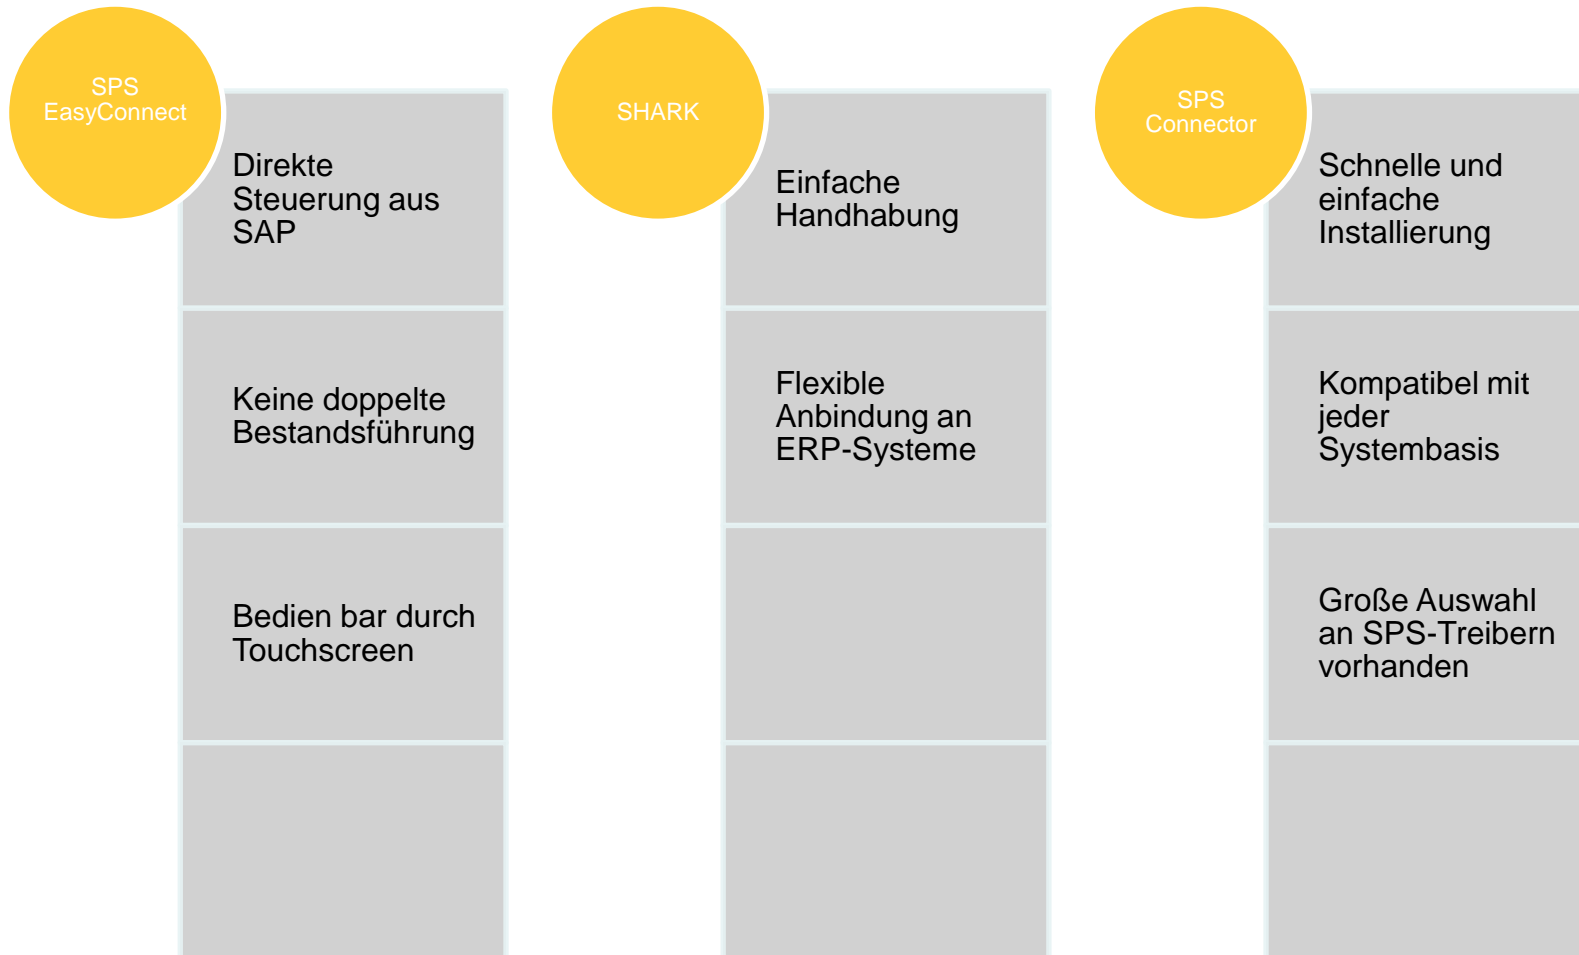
SPS EasyConnect

Direkte Steuerung aus SAP

Keine doppelte Bestandsführung

Bedien bar durch Touchscreen

SHARK

Einfache Handhabung

Flexible Anbindung an ERP-Systeme

SPS Connector

Schnelle und einfache Installierung

Kompatibel mit jeder Systembasis

Große Auswahl an SPS-Treibern vorhanden